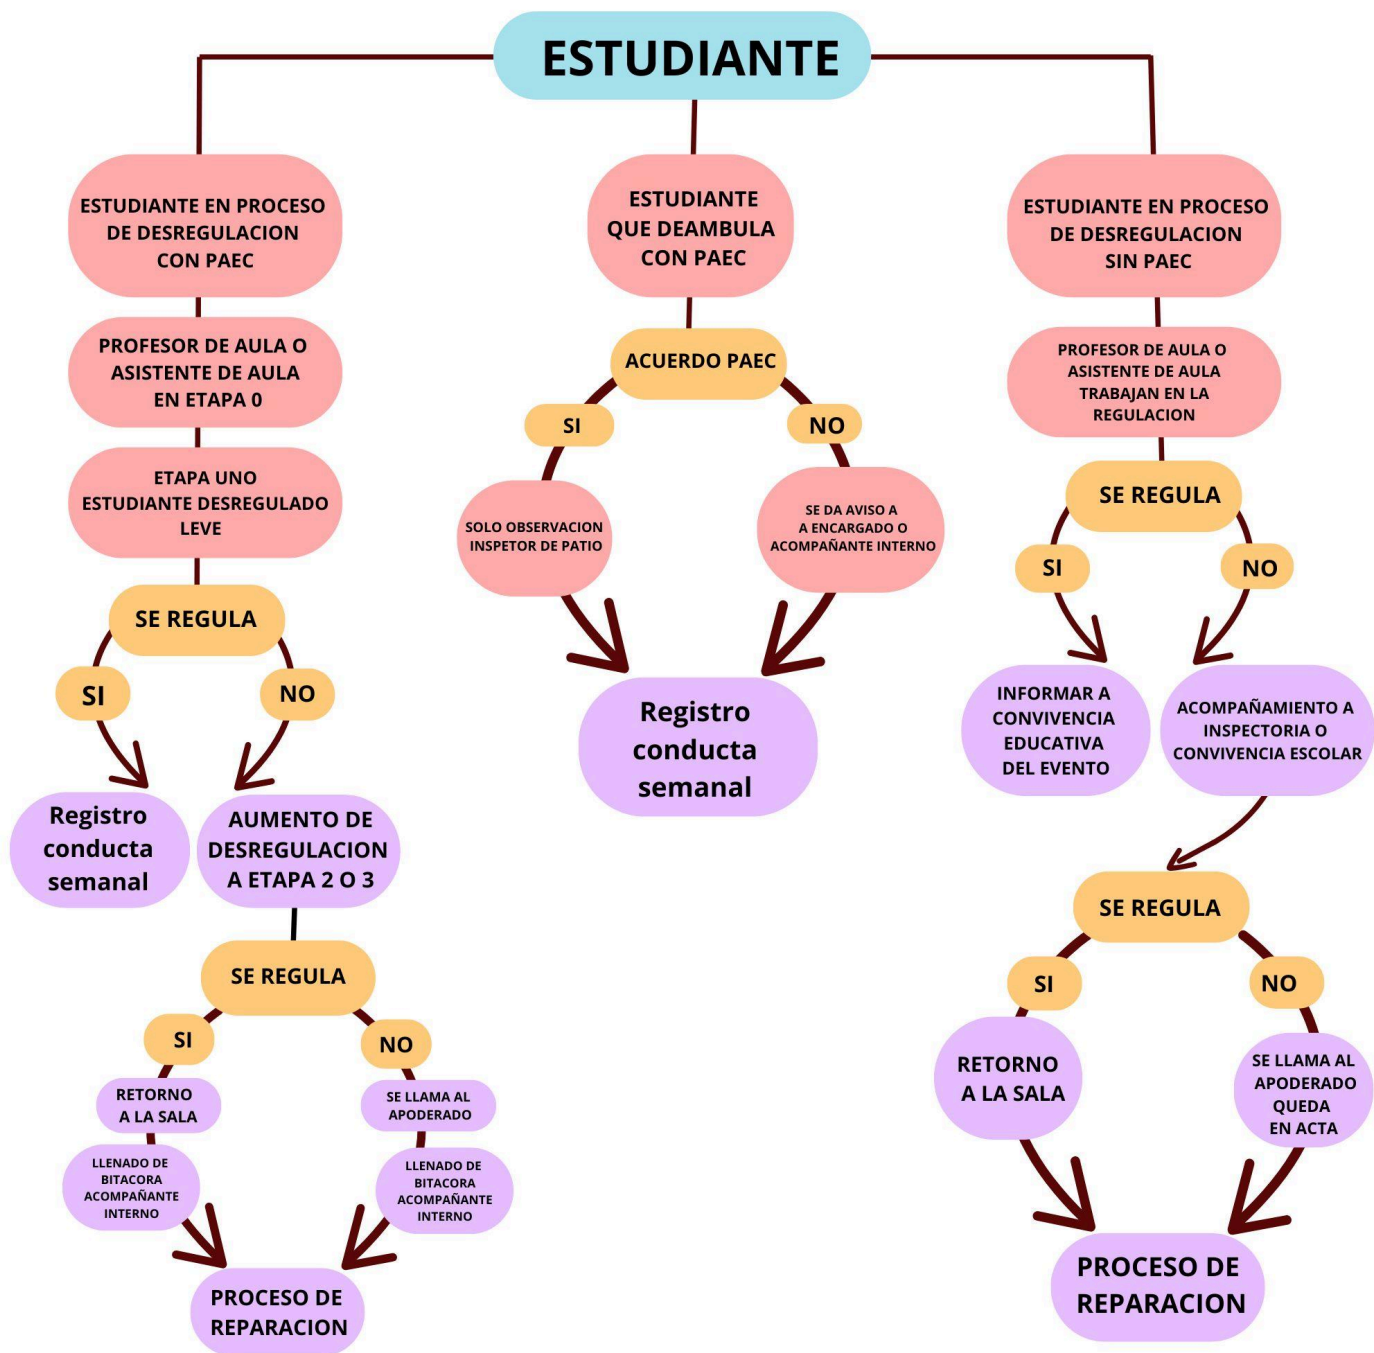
ESTUDIANTE

ESTUDIANTE EN PROCESO DE DESREGULACION CON PAEC

PROFESOR DE AULA O ASISTENTE DE AULA EN ETAPA 0

ETAPA UNO ESTUDIANTE DESREGULADO LEVE

SE REGULA

SI

NO

Registro conducta semanal

AUMENTO DE DESREGULACION A ETAPA 2 O 3

SE REGULA

SI

NO

RETORNO A LA SALA

LLENADO DE BITACORA ACOMPAÑANTE INTERNO

SE LLAMA AL APODERADO

LLENADO DE BITACORA ACOMPAÑANTE INTERNO

PROCESO DE REPARACION

ESTUDIANTE QUE DEAMBULA CON PAEC

ACUERDO PAEC

SI

NO

SOLO OBSERVACION INSPETOR DE PATIO

SE DA AVISO A A ENCARGADO O ACOMPAÑANTE INTERNO

Registro conducta semanal

ESTUDIANTE EN PROCESO DE DESREGULACION SIN PAEC

PROFESOR DE AULA O ASISTENTE DE AULA TRABAJAN EN LA REGULACION

SE REGULA

SI

NO

INFORMAR A CONVIVENCIA EDUCATIVA DEL EVENTO

ACOMPAÑAMIENTO A INSPECTORIA O CONVIVENCIA ESCOLAR

SE REGULA

SI

NO

RETORNO A LA SALA

SE LLAMA AL APODERADO QUEDA EN ACTA

PROCESO DE REPARACION